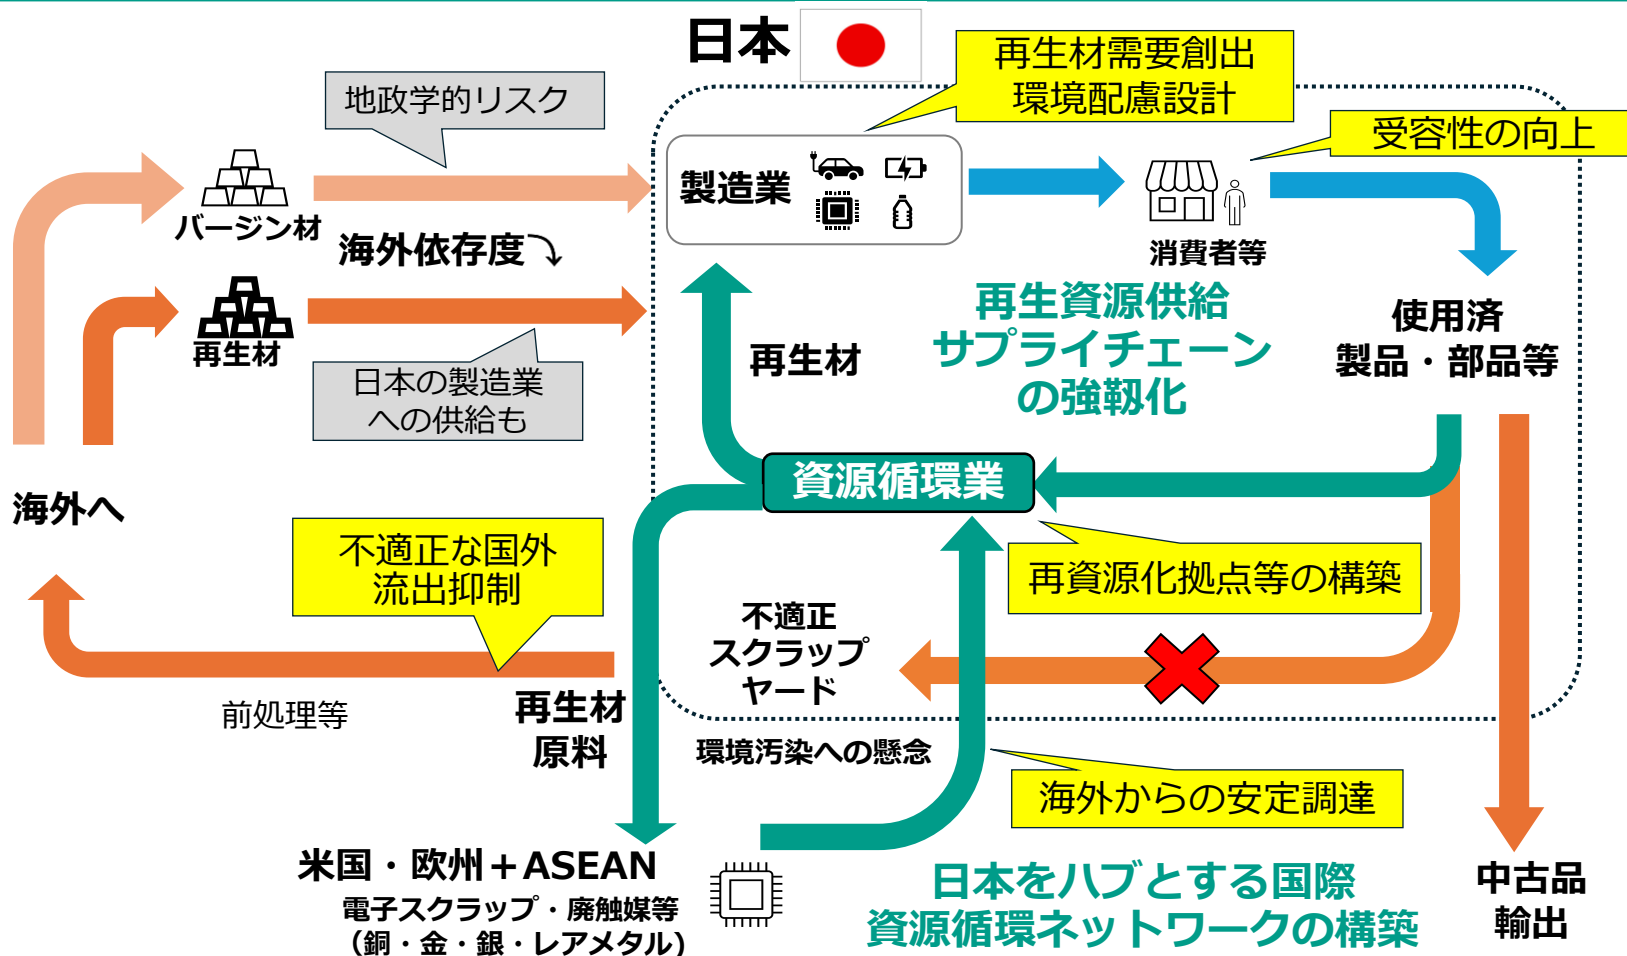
日本

再生材需要創出
環境配慮設計

地政学的リスク

受容性の向上

製造業

バージン材

海外依存度↘

消費者等

再生材

再生資源供給
サプライチェーン
の強靱化

使用済
製品・部品等

日本の製造業
への供給も

再生材

資源循環業

海外へ

不適正な国外
流出抑制

再資源化拠点等の構築

不適正
スクラップ
ヤード

前処理等

再生材
原料

環境汚染への懸念

海外からの安定調達

米国・欧州＋ASEAN
電子スクラップ・廃触媒等
（銅・金・銀・レアメタル）

日本をハブとする国際
資源循環ネットワークの構築

中古品
輸出